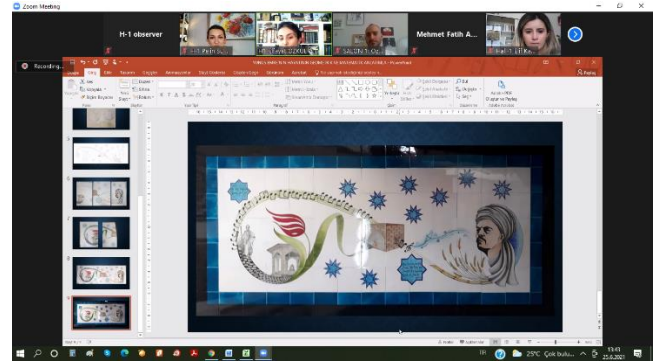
Zoom Meeting

H-1 observer

Mehmet Fatih A...

Recording...

Dosya Giriş Ekle Tasarım Geçişler Animasyonlar Slayt Gösterisi Gözden Geçir Görünüm Yardım Ne yapmak istediğinizi söyleyin

Paylaş

Yapıştır Kes Kopyala Biçim Boyacısı Yeni Slayt Düzen Sıfırla Bölüm

Bul Değiştir Seç

Pano Slaytlar Yazı Tipi Paragraf Çizim Düzenleme

Adobe PDF Oluştur ve Paylaş

1
2
3
4
5
6

29°C Çok bulu...

13:43
25.6.2021